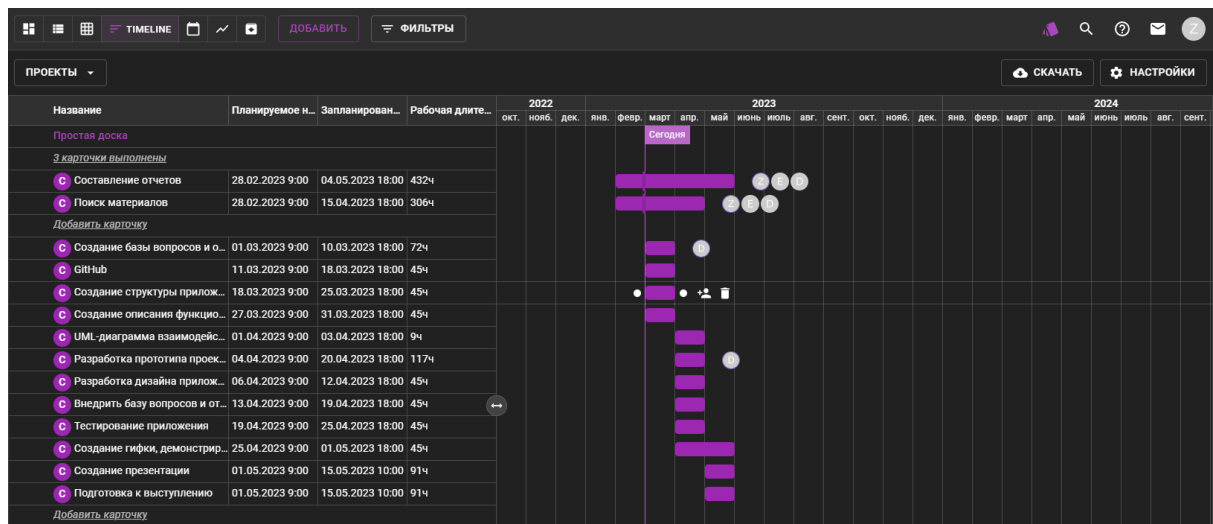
TIMELINE ДОБАВИТЬ ФИЛЬТРЫ

Z

ПРОЕКТЫ

СКАЧАТЬ НАСТРОЙКИ

| Название | Планируемое н... | Запланирован... | Рабочая длите... |
|---|---|---|---|
| Простая доска | | | |
| 3 карточки выполнены | | | |
| C Составление отчетов | 28.02.2023 9:00 | 04.05.2023 18:00 | 432ч |
| C Поиск материалов | 28.02.2023 9:00 | 15.04.2023 18:00 | 306ч |
| Добавить карточку | | | |
| C Создание базы вопросов и о... | 01.03.2023 9:00 | 10.03.2023 18:00 | 72ч |
| C GitHub | 11.03.2023 9:00 | 18.03.2023 18:00 | 45ч |
| C Создание структуры прилож... | 18.03.2023 9:00 | 25.03.2023 18:00 | 45ч |
| C Создание описания функцио... | 27.03.2023 9:00 | 31.03.2023 18:00 | 45ч |
| C UML-диаграмма взаимодейс... | 01.04.2023 9:00 | 03.04.2023 18:00 | 9ч |
| C Разработка прототипа проек... | 04.04.2023 9:00 | 20.04.2023 18:00 | 117ч |
| C Разработка дизайна прилож... | 06.04.2023 9:00 | 12.04.2023 18:00 | 45ч |
| C Внедрить базу вопросов и от... | 13.04.2023 9:00 | 19.04.2023 18:00 | 45ч |
| C Тестирование приложения | 19.04.2023 9:00 | 25.04.2023 18:00 | 45ч |
| C Создание гифки, демонстрир... | 25.04.2023 9:00 | 01.05.2023 18:00 | 45ч |
| C Создание презентации | 01.05.2023 9:00 | 15.05.2023 10:00 | 91ч |
| C Подготовка к выступлению | 01.05.2023 9:00 | 15.05.2023 10:00 | 91ч |
| Добавить карточку | | | |

2022 окт. нояб. дек. 2023 янв. февр. март апр. май июнь июль авг. сент. окт. нояб. дек. 2024 янв. февр. март апр. май июнь июль авг. сент.

Сегодня

Z E D
Z E D
D
D